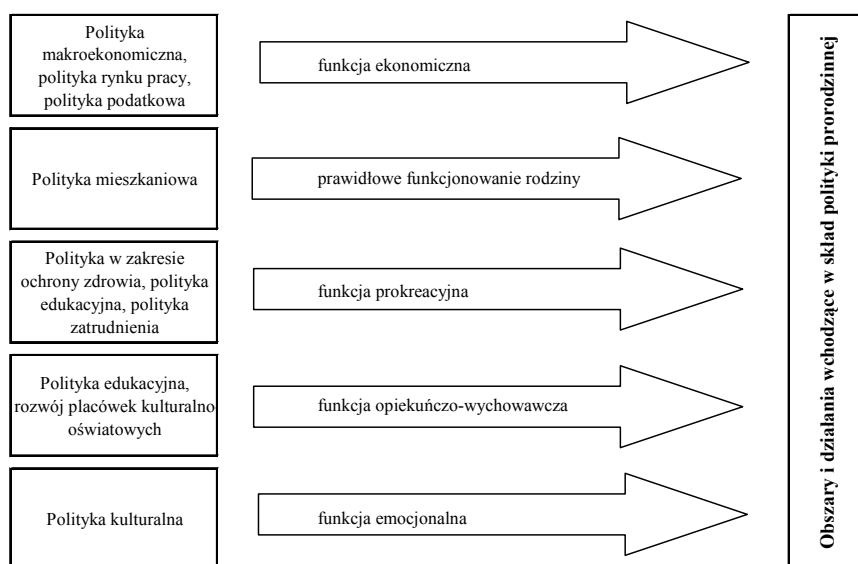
Polityka makroekonomiczna, polityka rynku pracy, polityka podatkowa

funkcja ekonomiczna

Polityka mieszkaniowa

prawidłowe funkcjonowanie rodziny

Polityka w zakresie ochrony zdrowia, polityka edukacyjna, polityka zatrudnienia

funkcja prokreacyjna

Polityka edukacyjna, rozwój placówek kulturalno oświatowych

funkcja opiekuńczo-wychowawcza

Polityka kulturalna

funkcja emocjonalna

Obszary i działania wchodzące w skład polityki prorodzinnej